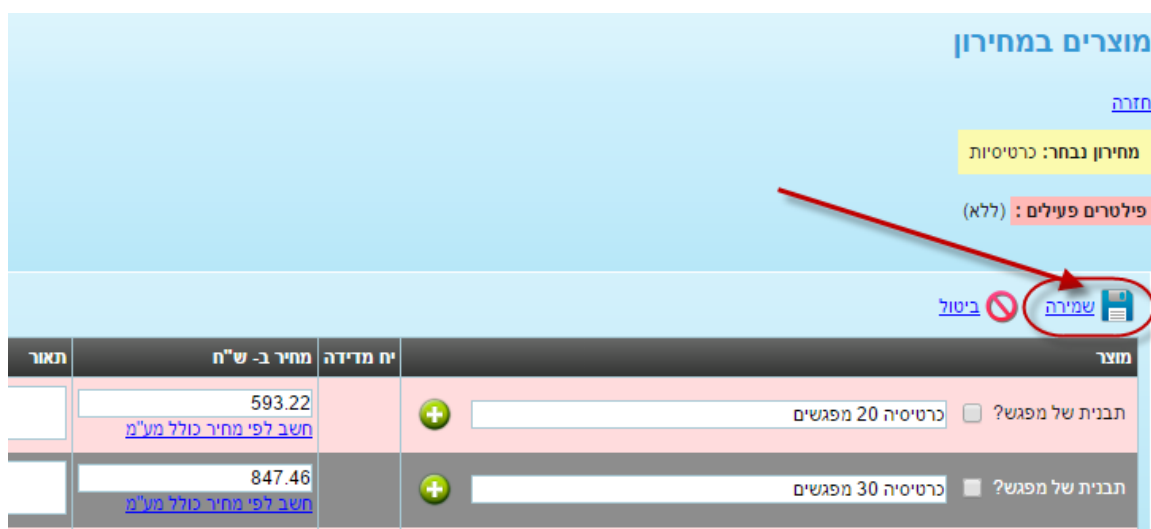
מוצרים במחירון

חזרה

מחירון נבחר: כרטיסיות

פילטרים פעילים : (ללא)

שמירה ביטול

| מוצר | | יח מדידה | מחיר ב- ש"ח | תאור |
|---|---|---|---|---|
| תבנית של מפגש? כרטיסיה 20 מפגשים | | | 593.22 חשב לפי מחיר כולל מע"מ | |
| תבנית של מפגש? כרטיסיה 30 מפגשים | | | 847.46 חשב לפי מחיר כולל מע"מ | |